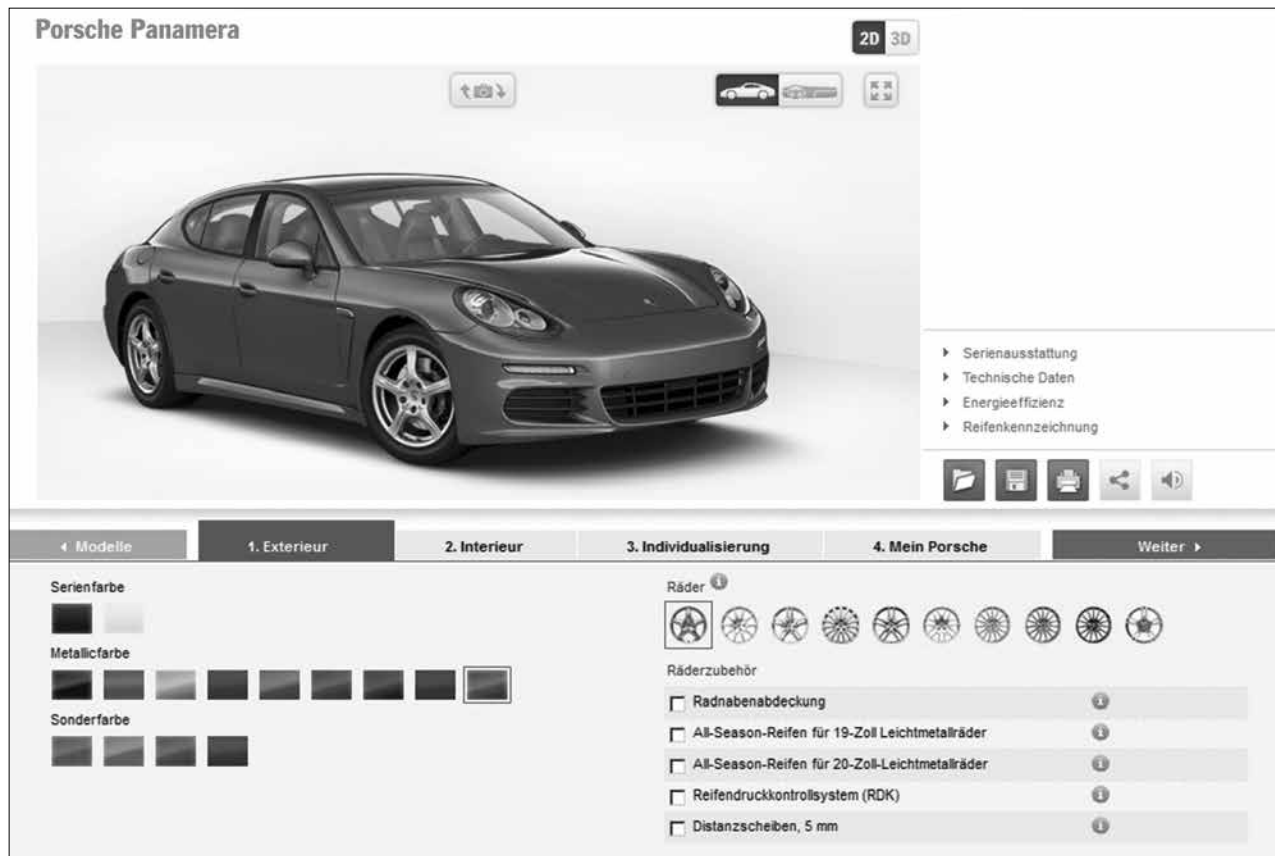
Porsche Panamera

2D 3D

Serienausstattung
Technische Daten
Energieeffizienz
Reifenkennzeichnung

◂ Modelle | 1. Exterieur | 2. Interieur | 3. Individualisierung | 4. Mein Porsche | Weiter ▸

Serienfarbe

Metallicfarbe

Sonderfarbe

Räder

Räderzubehör

Radnabenabdeckung

All-Season-Reifen für 19-Zoll Leichtmetallräder

All-Season-Reifen für 20-Zoll-Leichtmetallräder

Reifendruckkontrollsystem (RDK)

Distanzscheiben, 5 mm